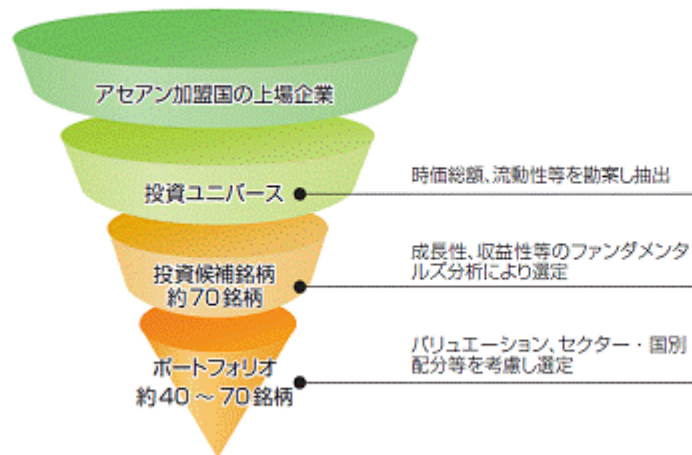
アセアン加盟国の上場企業

投資ユニバース

時価総額、流動性等を勘案し抽出

投資候補銘柄
約70銘柄

成長性、収益性等のファンダメンタルズ分析により選定

ポートフォリオ
約40～70銘柄

バリュエーション、セクター・国別配分等を考慮し選定